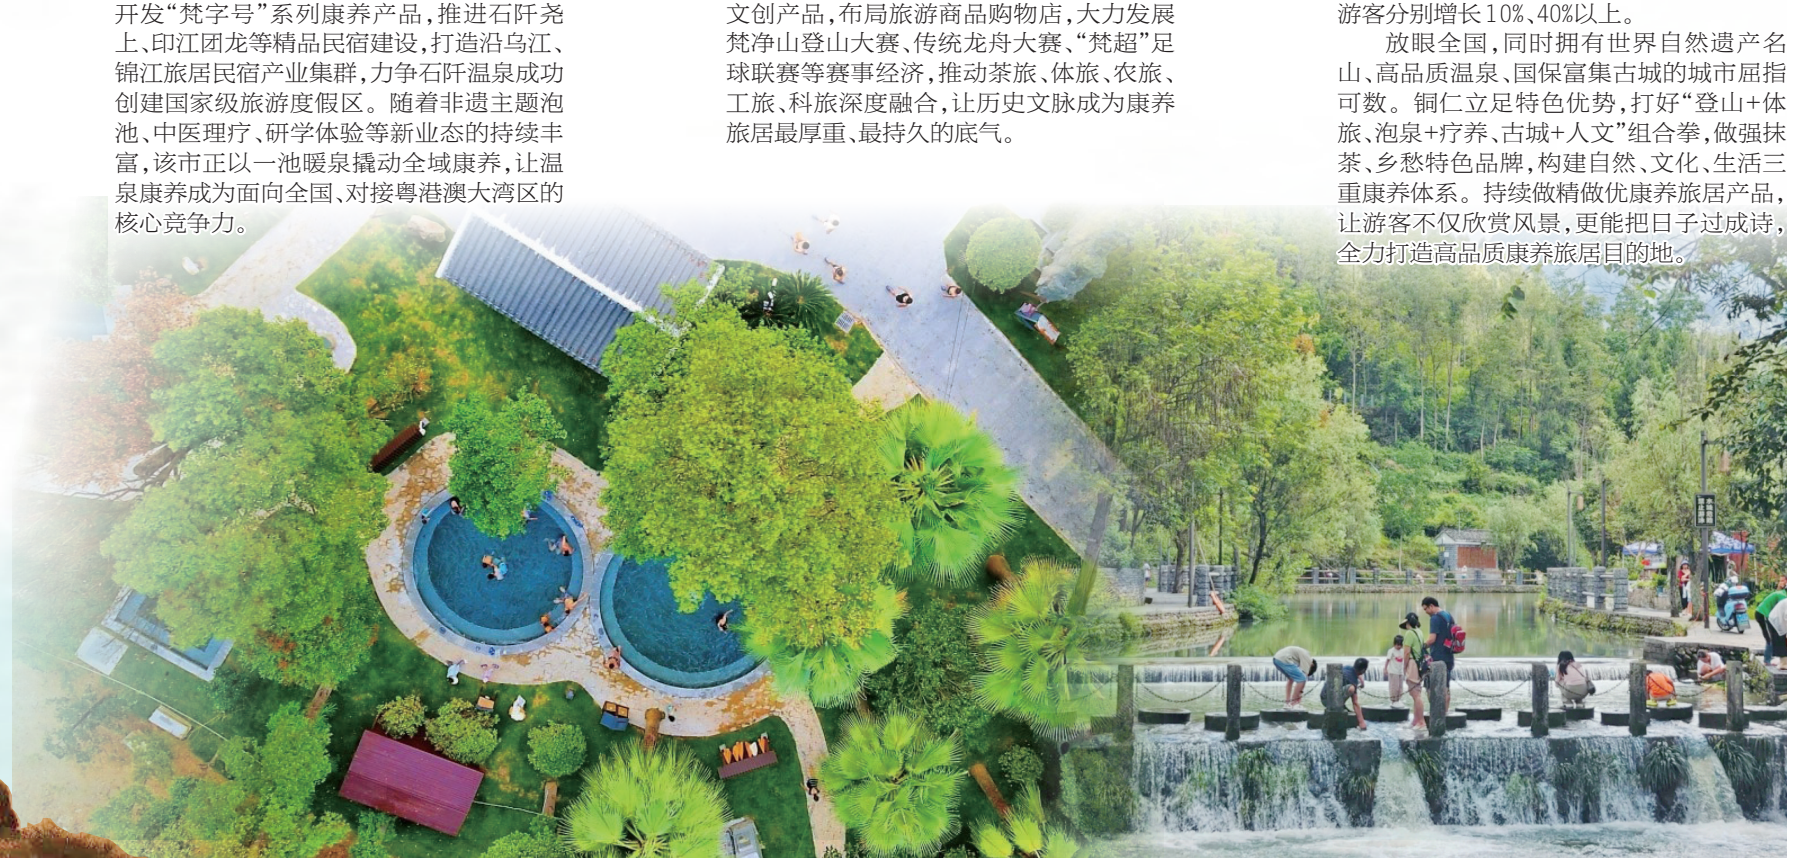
开发“梵字号”系列康养产品，推进石阡尧上、印江团龙等精品民宿建设，打造沿乌江、锦江旅居民宿产业集群，力争石阡温泉成功创建国家级旅游度假区。随着非遗主题泡池、中医理疗、研学体验等新业态的持续丰富，该市正以一池暖泉撬动全域康养，让温泉康养成为面向全国、对接粤港澳大湾区的核心竞争力。

文创产品，布局旅游商品购物店，大力发展梵净山登山大赛、传统龙舟大赛、“梵超”足球联赛等赛事经济，推动茶旅、体旅、农旅、工旅、科旅深度融合，让历史文脉成为康养旅居最厚重、最持久的底气。

游客分别增长10%、40%以上。

放眼全国，同时拥有世界自然遗产名山、高品质温泉、国保富集古城的城市屈指可数。铜仁立足特色优势，打好“登山+体旅、泡泉+疗养、古城+人文”组合拳，做强抹茶、乡愁特色品牌，构建自然、文化、生活三重康养体系。持续做精做优康养旅居产品，让游客不仅欣赏风景，更能把日子过成诗，全力打造高品质康养旅居目的地。